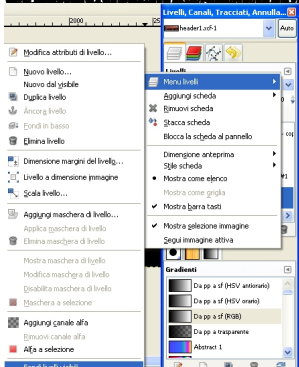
2800
Livelli, Canali, Tracciati, Annulla...
header1.xcf-1
Auto
Modifica attributi di livello...
Nuovo livello...
Nuovo dal visibile
Duplica livello
Ancora livello
Fondi in basso
Elimina livello
Dimensione margini del livello...
Livello a dimensione immagine
Scala livello...
Aggiungi maschera di livello...
Applica maschera di livello
Elimina maschera di livello
Mostra maschera di livello
Modifica maschera di livello
Disabilita maschera di livello
Maschera a selezione
Aggiungi canale alfa
Rimuovi canale alfa
Alfa a selezione
Fondi livelli visibili...
Menu livelli
Aggiungi scheda
Rimuovi scheda
Stacca scheda
Blocca la scheda al pannello
Dimensione anteprima
Stile scheda
Mostra come elenco
Mostra come griglia
Mostra barra tasti
Mostra selezione immagine
Segui immagine attiva
Gradienti
Da pp a sf (HSV antiorario)
Da pp a sf (HSV orario)
Da pp a sf (RGB)
Da pp a trasparente
Abstract 1